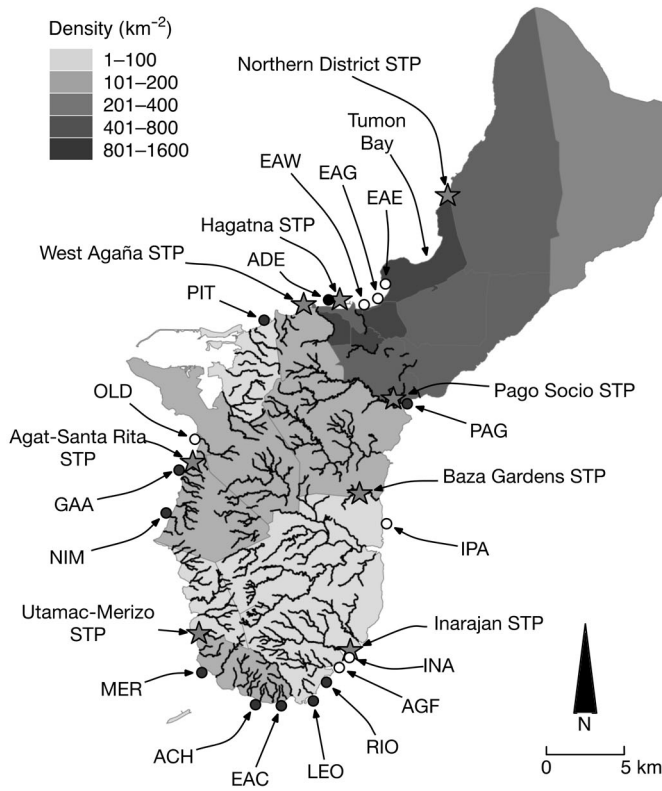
Density (km$^{-2}$)
1–100
101–200
201–400
401–800
801–1600

Northern District STP
Tumon Bay
EAW
EAG
EAE
Hagatna STP
West Agaña STP
ADE
PIT
OLD
Pago Socio STP
PAG
Agat-Santa Rita STP
GAA
Baza Gardens STP
NIM
IPA
Utamac-Merizo STP
Inarajan STP
INA
MER
AGF
RIO
ACH
EAC
LEO
N
0
5 km